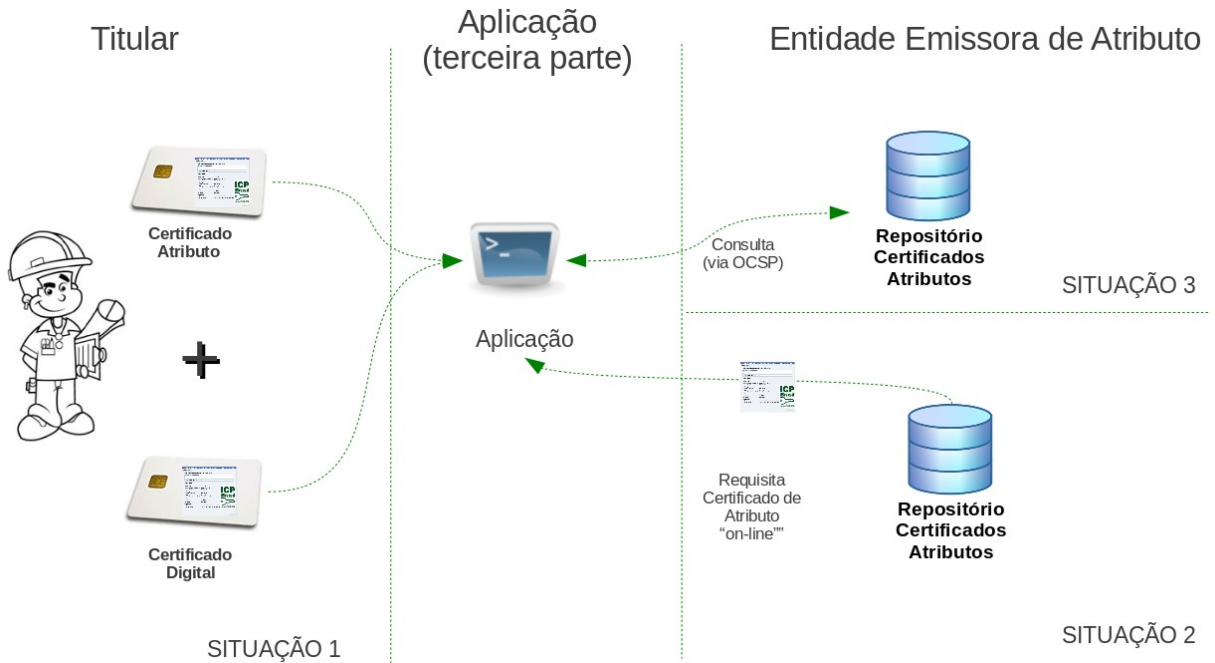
Titular

Aplicação
(terceira parte)

Entidade Emissora de Atributo

Certificado
Atributo

ICP
Brasil

Consulta
(via OCSP)

Repositório
Certificados
Atributos

SITUAÇÃO 3

Aplicação

+

ICP
Brasil

Requisita
Certificado de
Atributo
"on-line""

Repositório
Certificados
Atributos

Certificado
Digital

SITUAÇÃO 1

SITUAÇÃO 2